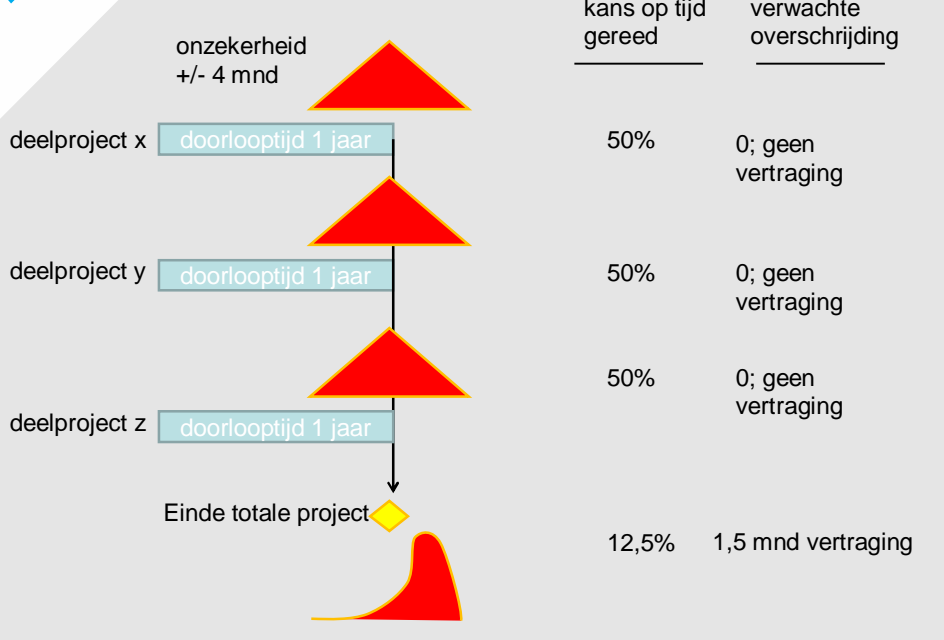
kans op tijd gereed

verwachte overschrijding

onzekerheid +/- 4 mnd

deelproject x doorlooptijd 1 jaar

50%

0; geen vertraging

deelproject y doorlooptijd 1 jaar

50%

0; geen vertraging

50%

0; geen vertraging

deelproject z doorlooptijd 1 jaar

Einde totale project

12,5%

1,5 mnd vertraging